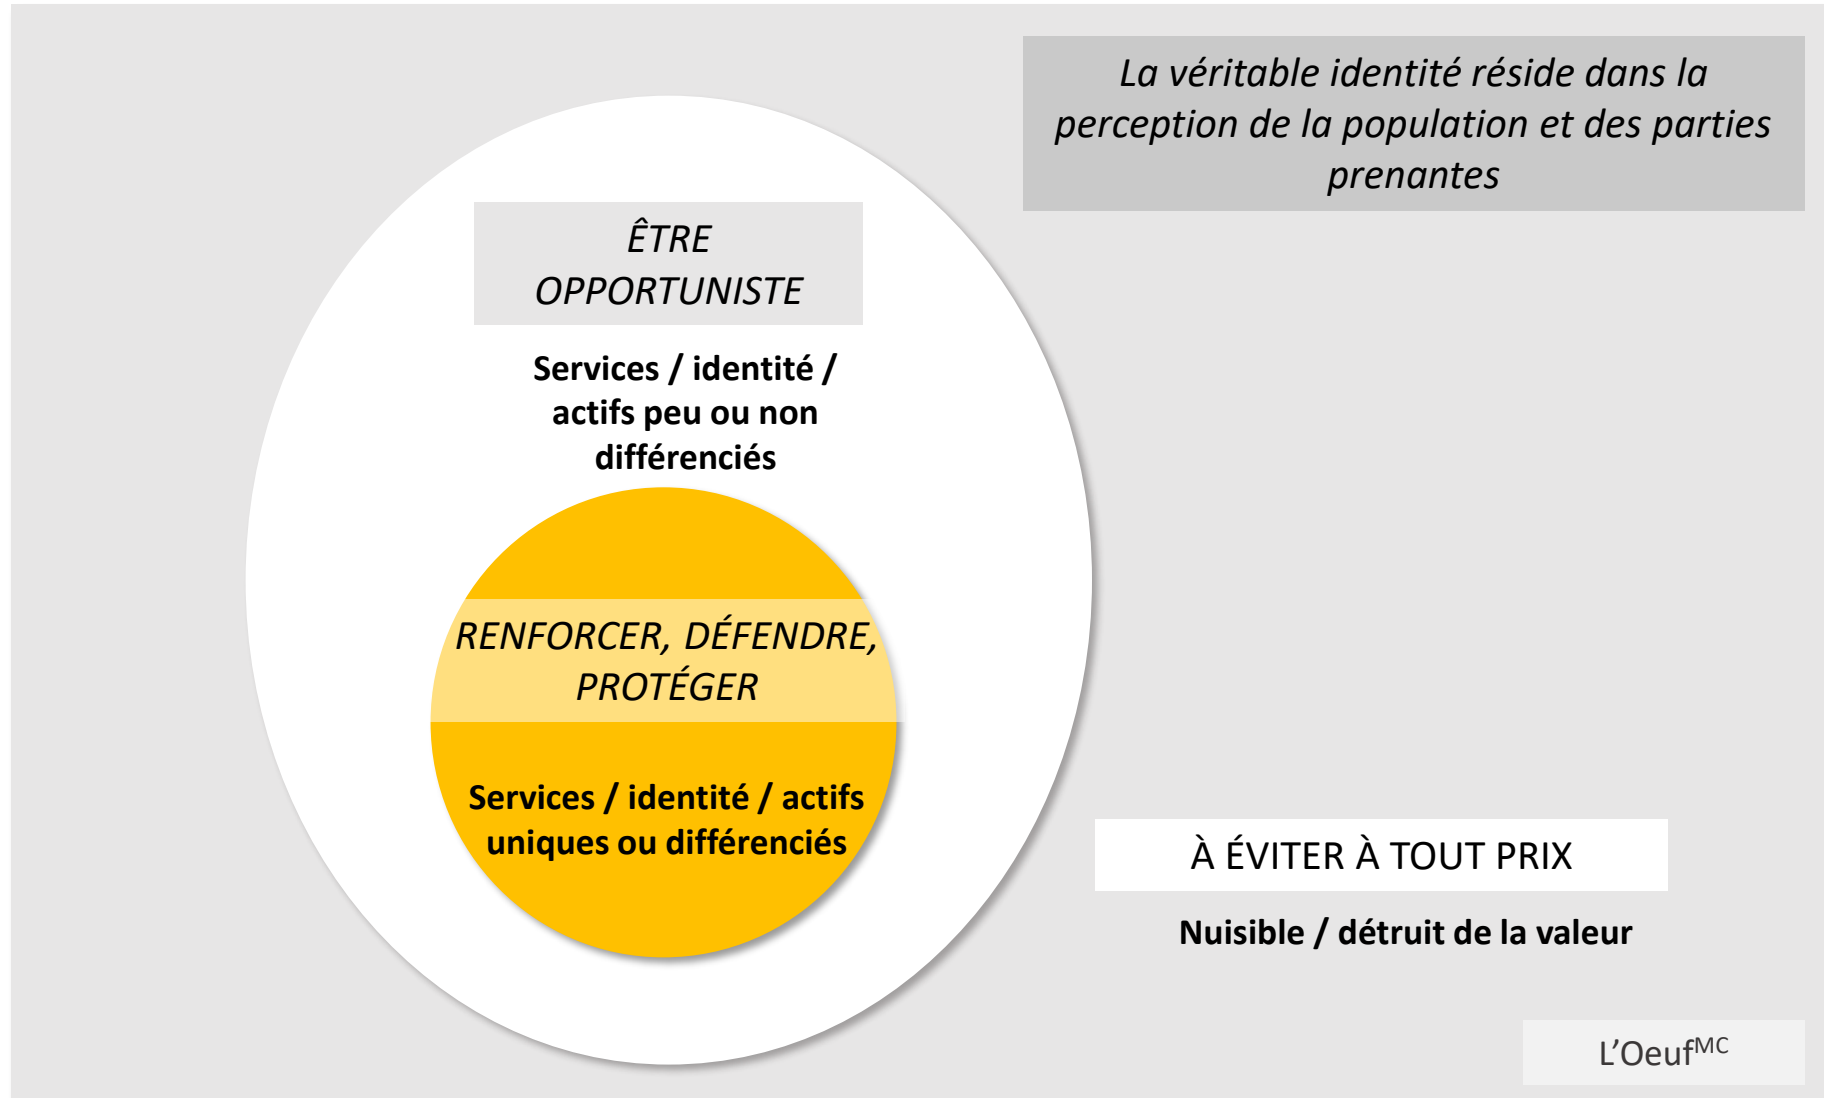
La véritable identité réside dans la perception de la population et des parties prenantes

ÊTRE OPPORTUNISTE

Services / identité / actifs peu ou non différenciés

RENFORCER, DÉFENDRE, PROTÉGER

Services / identité / actifs uniques ou différenciés

À ÉVITER À TOUT PRIX

Nuisible / détruit de la valeur

L’Oeuf$^{MC}$